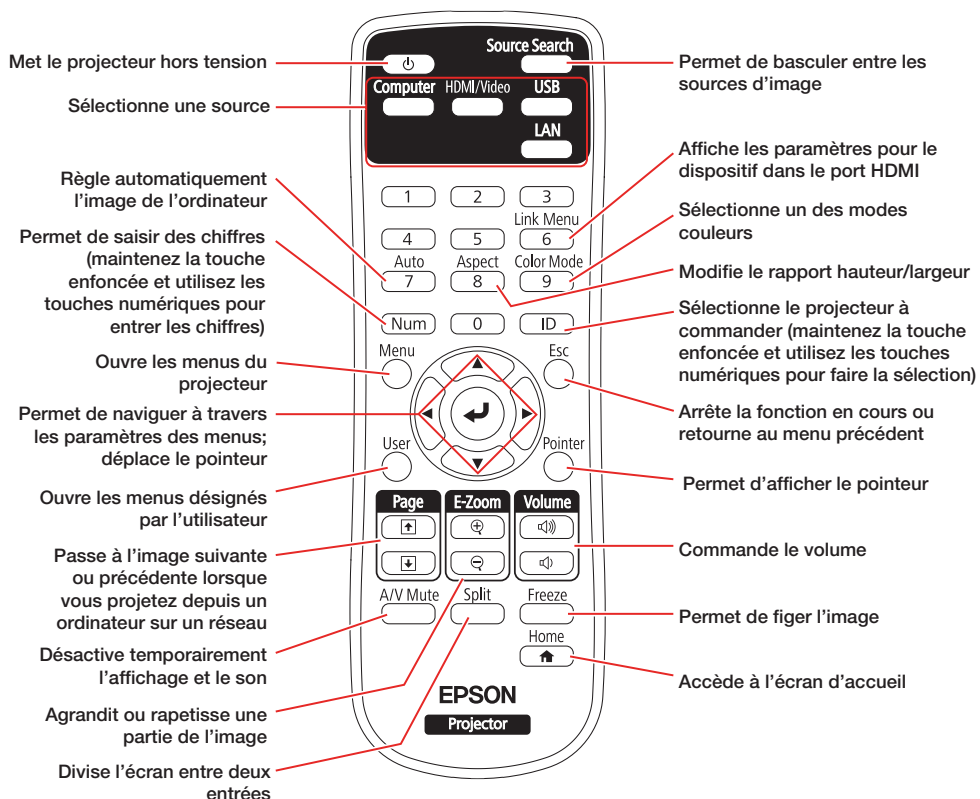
Met le projecteur hors tension

Sélectionne une source

Règle automatiquement l'image de l'ordinateur

Permet de saisir des chiffres (maintenez la touche enfoncée et utilisez les touches numériques pour entrer les chiffres)

Ouvre les menus du projecteur

Permet de naviguer à travers les paramètres des menus; déplace le pointeur

Ouvre les menus désignés par l'utilisateur

Passe à l'image suivante ou précédente lorsque vous projetez depuis un ordinateur sur un réseau

Désactive temporairement l'affichage et le son

Agrandit ou rapetisse une partie de l'image

Divise l'écran entre deux entrées

Source Search
Computer HDMI/Video USB
LAN
1 2 3
Link Menu
4 5 6
Auto Aspect Color Mode
7 8 9
Num 0 ID
Menu Esc
User Pointer
Page E-Zoom Volume
A/V Mute Split Freeze
Home
EPSON
Projector

Permet de basculer entre les sources d'image

Affiche les paramètres pour le dispositif dans le port HDMI

Sélectionne un des modes couleurs

Modifie le rapport hauteur/largeur

Sélectionne le projecteur à commander (maintenez la touche enfoncée et utilisez les touches numériques pour faire la sélection)

Arrête la fonction en cours ou retourne au menu précédent

Permet d'afficher le pointeur

Commande le volume

Permet de figer l'image

Accède à l'écran d'accueil